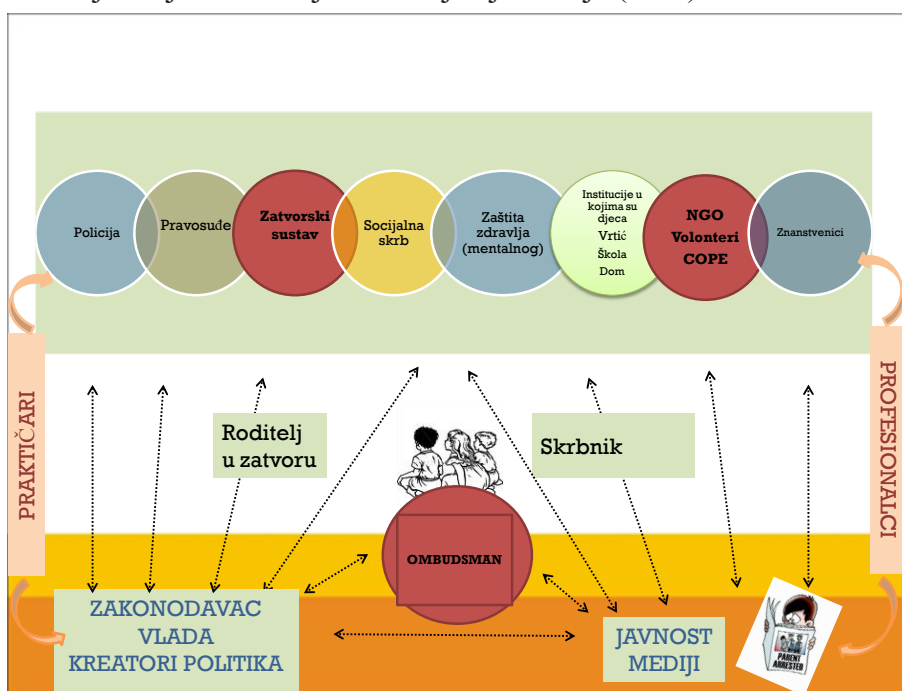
Policija

Pravosuđe

Zatvorski sustav

Socijalna skrb

Zaštita zdravlja (mentalnog)

Institucije u kojima su djeca
Vrtić
Škola
Dom

NGO
Volonteri
COPE

Znanstvenici

PRAKTIČARI

PROFESIONALCI

Roditelj u zatvoru

Skrbnik

OMBUDSMAN

ZAKONODAVAC
VLADA
KREATORI POLITIKA

JAVNOST
MEDIJI

PARENT ARRESTED